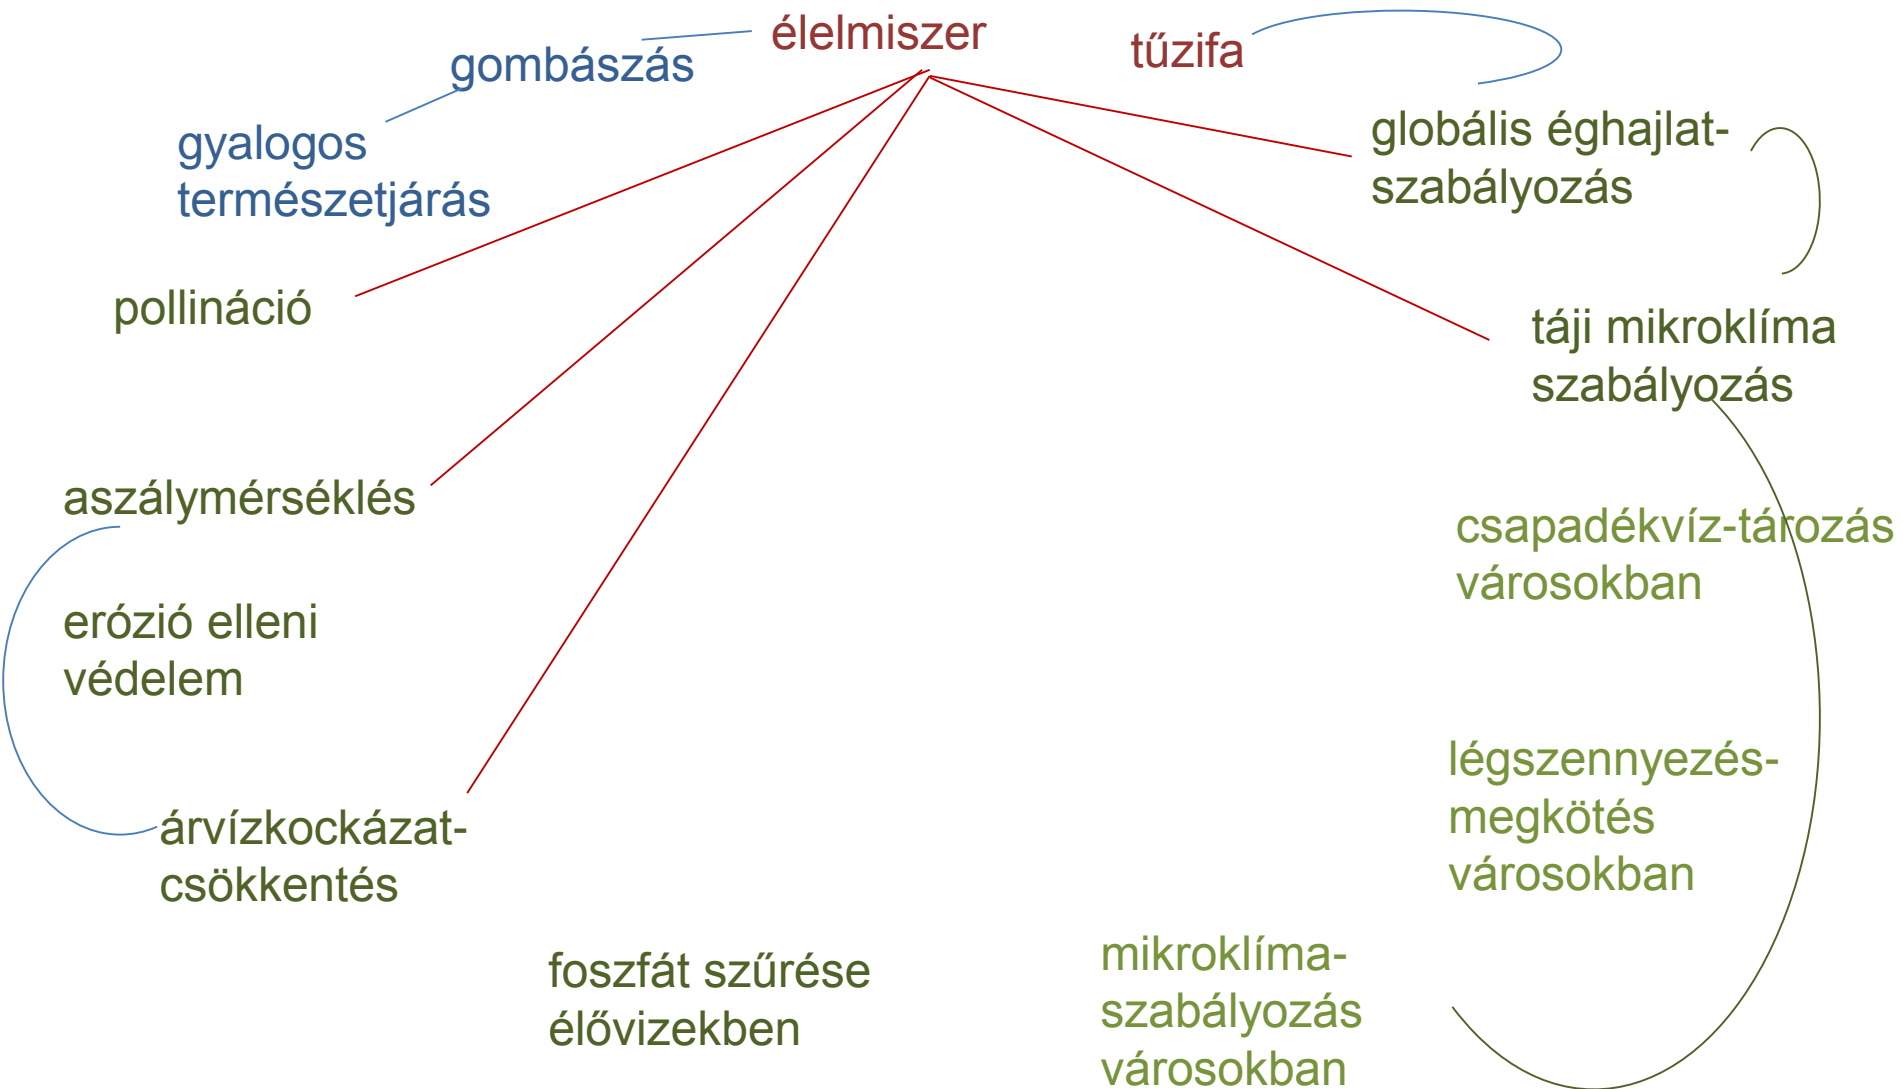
élelmiszer

tűzifa

gombászás

gyalogos természetjárás

globális éghajlat-szabályozás

pollináció

táji mikroklíma szabályozás

aszálymérséklés

csapadékvíz-tározás városokban

erózió elleni védelem

légszennyezés-megkötés városokban

árvízkockázat-csökkentés

foszfát szűrése élővizekben

mikroklíma-szabályozás városokban